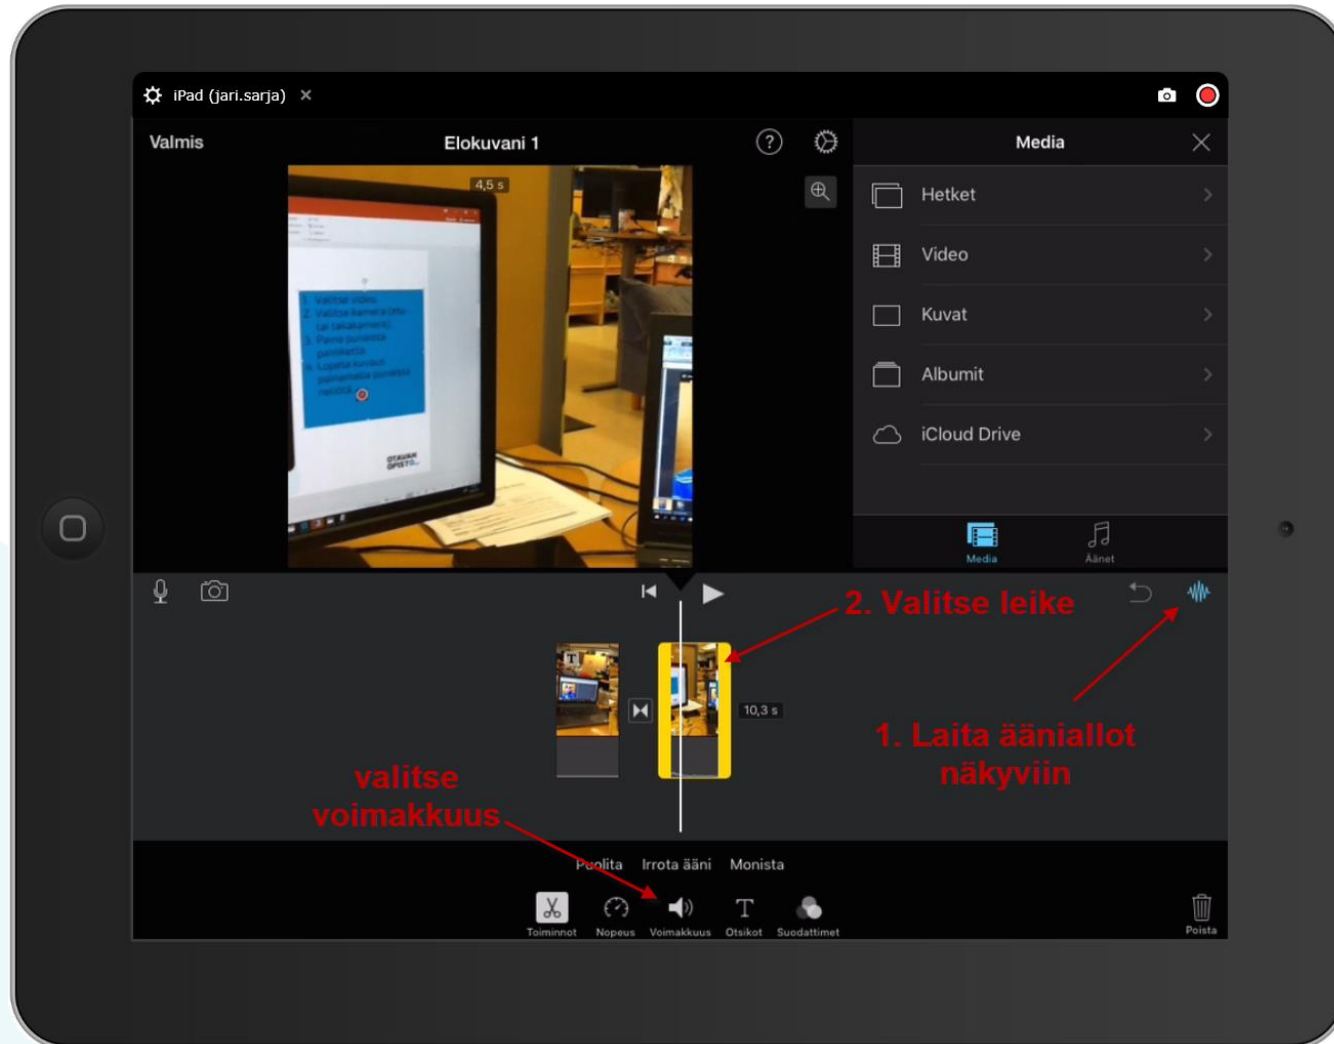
iPad (jari.sarja) ×

Valmis

Elokuvani 1

?

4,5 s

Media

Hetket

Video

Kuvat

Albumit

iCloud Drive

Media

Äänet

2. Valitse leike

10,3 s

1. Laita ääniallot näkyviin

valitse voimakkuus

Puolita

Irrota ääni

Monista

Toiminnot

Nopeus

Voimakkuus

Otsikot

Suodattimet

Poista